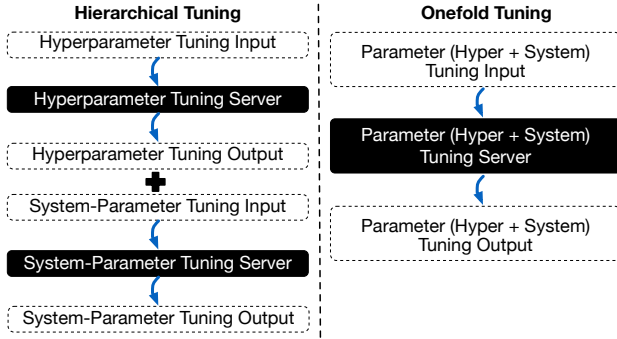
Hierarchical Tuning

Hyperparameter Tuning Input

Hyperparameter Tuning Server

Hyperparameter Tuning Output

System-Parameter Tuning Input

System-Parameter Tuning Server

System-Parameter Tuning Output

Onefold Tuning

Parameter (Hyper + System) Tuning Input

Parameter (Hyper + System) Tuning Server

Parameter (Hyper + System) Tuning Output